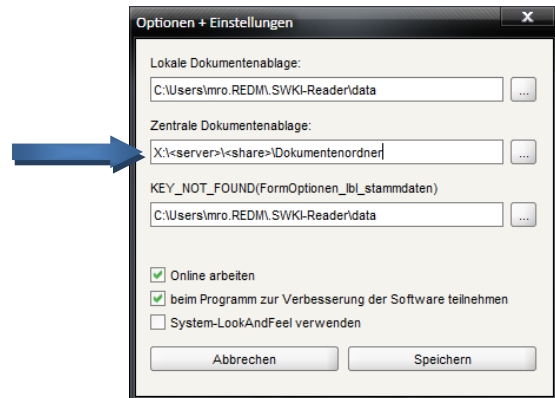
Optionen + Einstellungen

Lokale Dokumentenablage:

C:\Users\mro.REDM\.SWKI-Reader\data

...

Zentrale Dokumentenablage:

X:\<server>\<share>\Dokumentenordner

...

KEY_NOT_FOUND(FormOptionen_lbl_stammdaten)

C:\Users\mro.REDM\.SWKI-Reader\data

...

Online arbeiten

beim Programm zur Verbesserung der Software teilnehmen

System-LookAndFeel verwenden

Abbrechen

Speichern